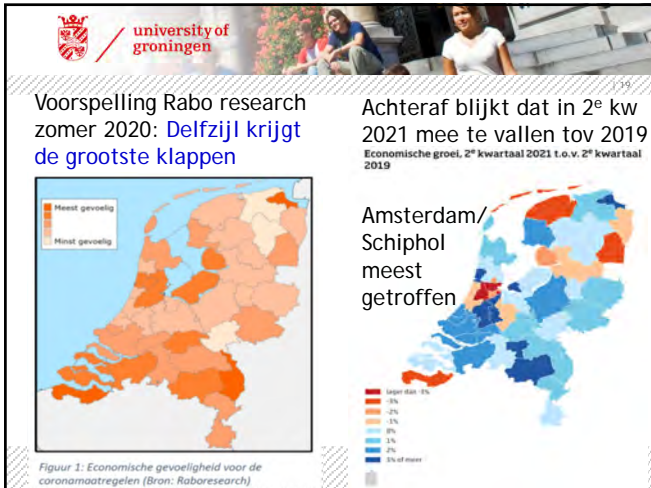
university of groningen

| 19

Voorspelling Rabo research zomer 2020: Delfzijl krijgt de grootste klappen

Meest gevoelig

Minst gevoelig

Figuur 1: Economische gevoeligheid voor de coronamaatregelen (Bron: Raboresearch)

Achteraf blijkt dat in 2$^e$ kw 2021 mee te vallen tov 2019

Economische groei, 2$^e$ kwartaal 2021 t.o.v. 2$^e$ kwartaal 2019

Amsterdam/ Schiphol meest getroffen

lager dan -3%

-3%

-2%

-1%

0%

1%

2%

3% of meer